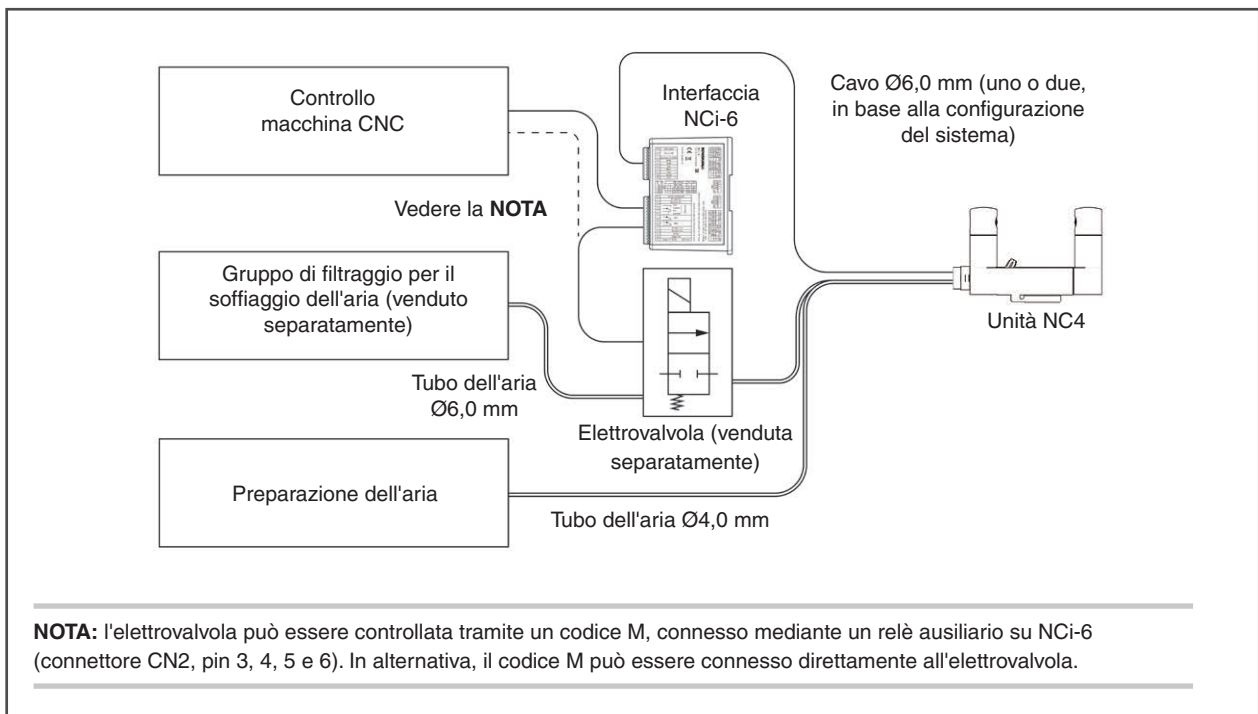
Controllo macchina CNC

Interfaccia NCi-6

Cavo Ø6,0 mm (uno o due, in base alla configurazione del sistema)

Vedere la **NOTA**

Gruppo di filtraggio per il soffiaggio dell'aria (venduto separatamente)

Unità NC4

Tubo dell'aria Ø6,0 mm

Elettrovalvola (venduta separatamente)

Preparazione dell'aria

Tubo dell'aria Ø4,0 mm

**NOTA:** l'elettrovalvola può essere controllata tramite un codice M, connesso mediante un relè ausiliario su NCi-6 (connettore CN2, pin 3, 4, 5 e 6). In alternativa, il codice M può essere connesso direttamente all'elettrovalvola.